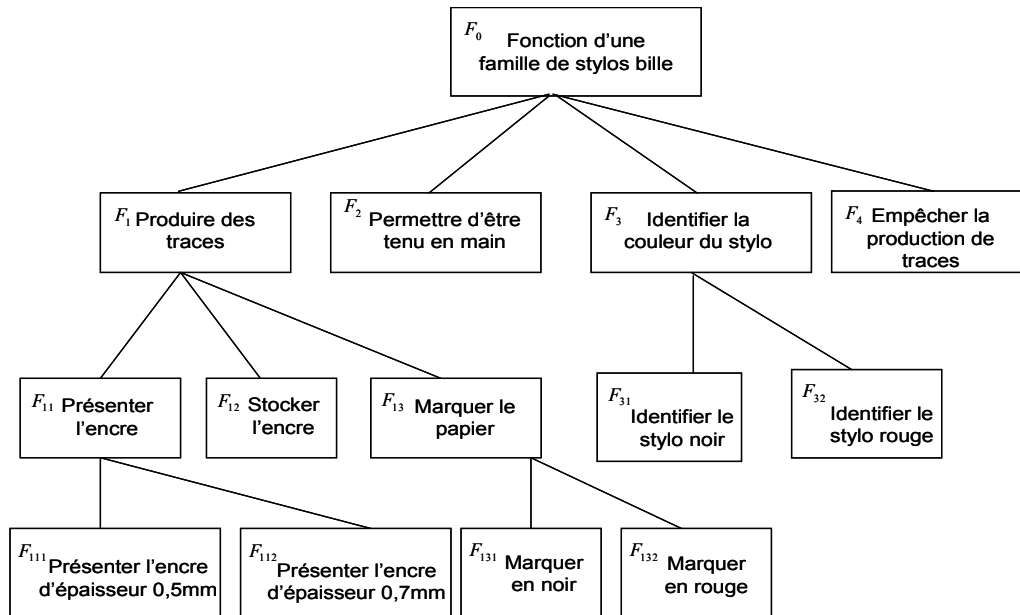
$F_0$ Fonction d'une famille de stylos bille

$F_1$ Produire des traces

$F_2$ Permettre d'être tenu en main

$F_3$ Identifier la couleur du stylo

$F_4$ Empêcher la production de traces

$F_{11}$ Présenter l'encre

$F_{12}$ Stocker l'encre

$F_{13}$ Marquer le papier

$F_{31}$ Identifier le stylo noir

$F_{32}$ Identifier le stylo rouge

$F_{111}$ Présenter l'encre d'épaisseur 0,5mm

$F_{112}$ Présenter l'encre d'épaisseur 0,7mm

$F_{131}$ Marquer en noir

$F_{132}$ Marquer en rouge